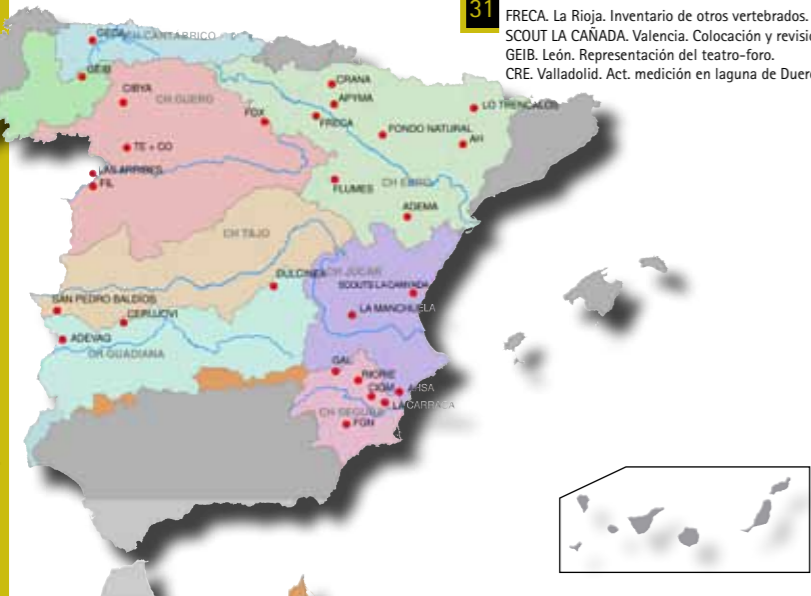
31

FRECA. La Rioja. Inventario de otros vertebrados.
SCOUT LA CAÑADA. Valencia. Colocación y revisi
GEIB. León. Representación del teatro-foro.
CRE. Valladolid. Act. medición en laguna de Duer

GEDA
CH CANTABRICO
GEIB
CIBYA
CH DUERO
FOX
CRANA
APYMA
FRECA
LO TRENCALOS
FONDO NATURAL
AH
TE + CO
LAS ARRIBES
FIL
FLUMES
CH EBRO
ADEMA
CH TAJO
DULCINEA
CH JUCAR
SCOUTS LA CAÑADA
SAN PEDRO BALDIOS
CERUJOVI
LA MANCHUELA
ADEVAG
CH GUADIANA
GAL
RIORIE
CIGM
LHSA
LA CARRASCA
CH SEGURA
FGN